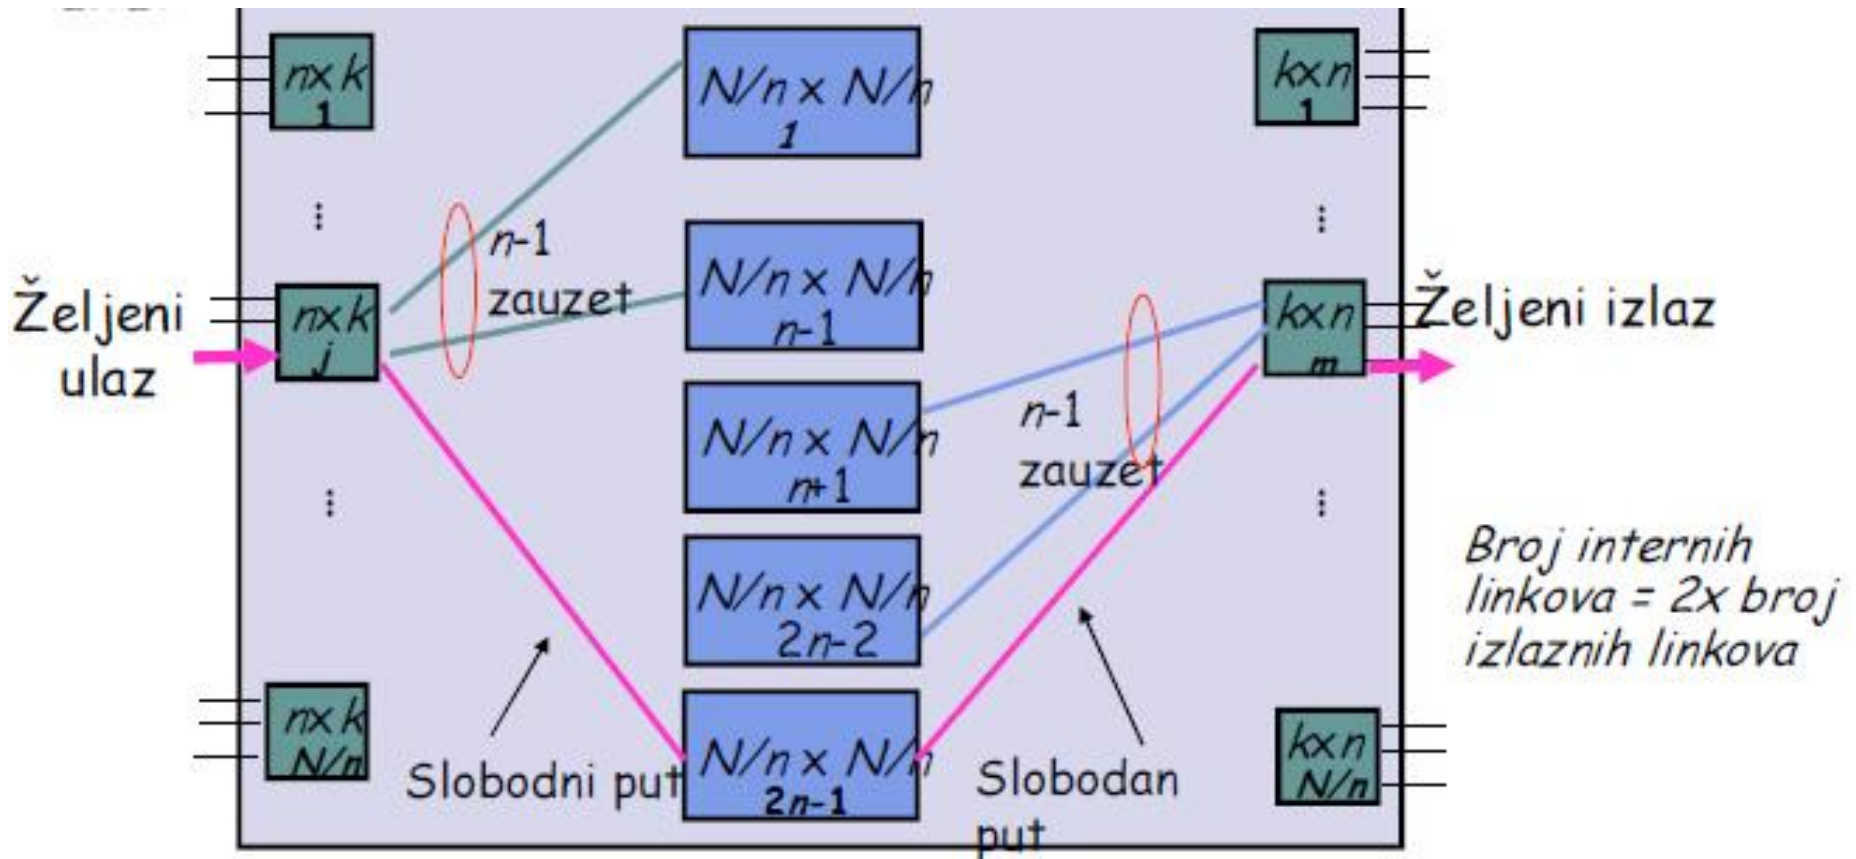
nxk
1

N/n x N/n
1

kxn
1

⋮

n-1
zauzet

N/n x N/n
n-1

⋮

Željeni
ulaz

nxk
j

kxn
m

Željeni izlaz

N/n x N/n
n+1

n-1
zauzet

⋮

⋮

N/n x N/n
2n-2

Broj internih linkova = 2x broj izlaznih linkova

nxk
N/n

Slobodni put

N/n x N/n
2n-1

Slobodan put

kxn
N/n